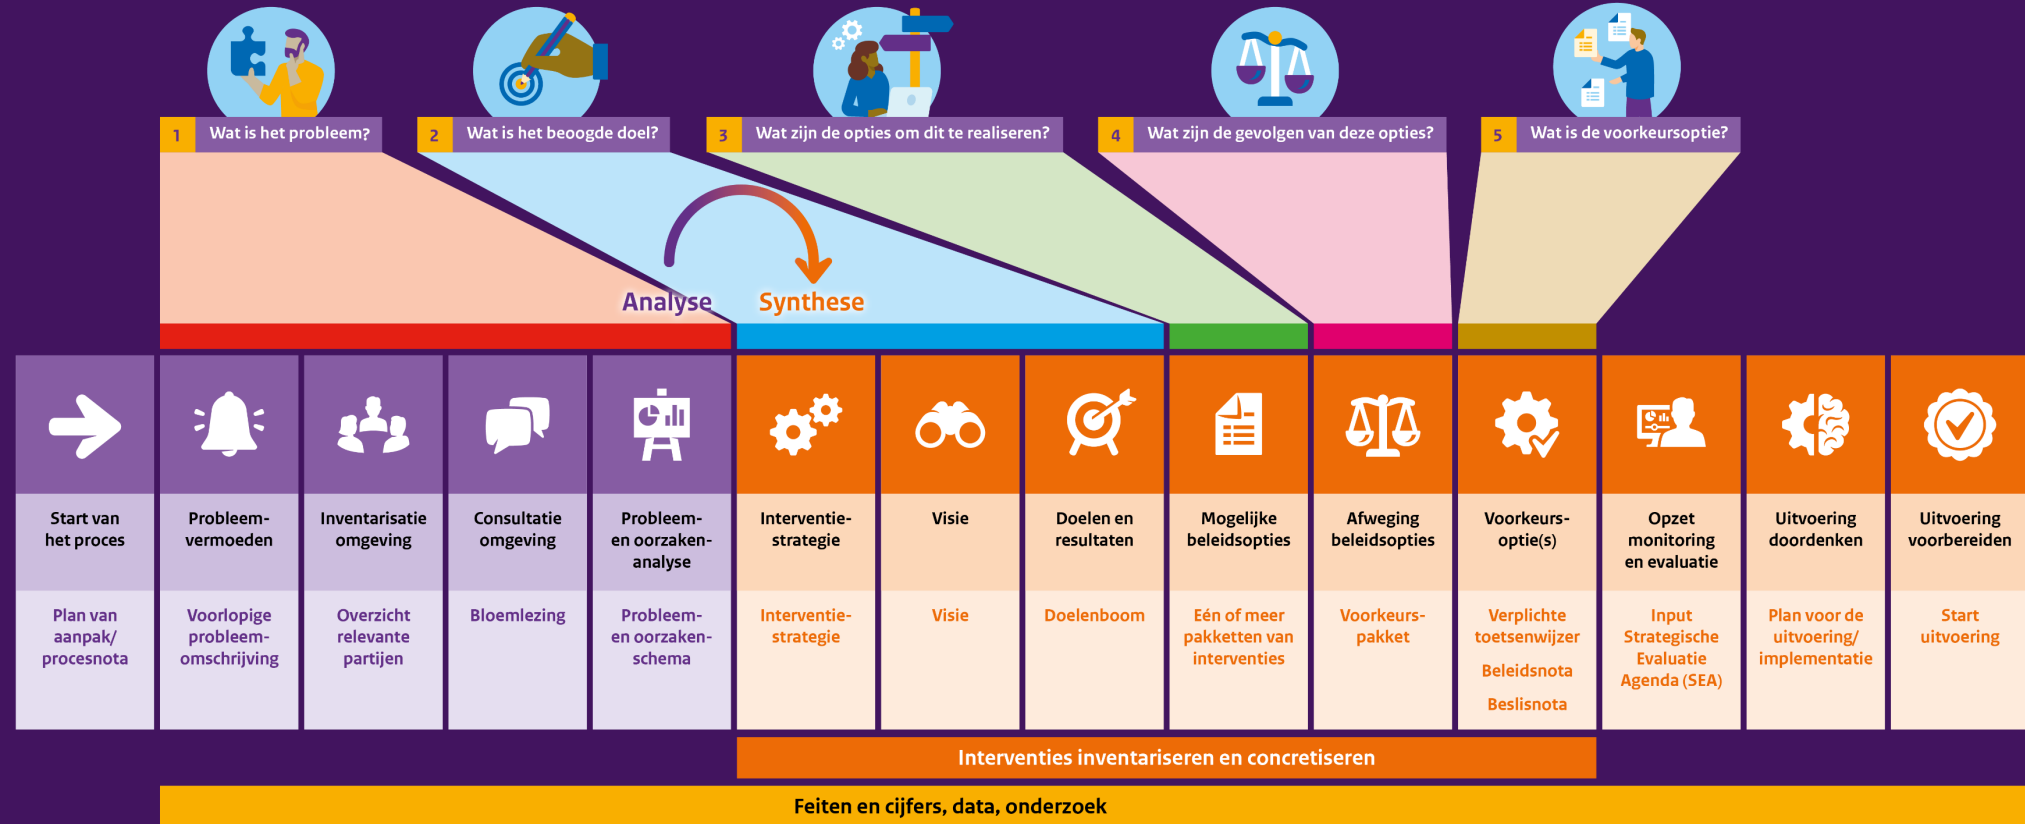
1 Wat is het probleem?

2 Wat is het beoogde doel?

3 Wat zijn de opties om dit te realiseren?

4 Wat zijn de gevolgen van deze opties?

5 Wat is de voorkeursoptie?

Analyse

Synthese

| Start van het proces | Probleem-vermoeden | Inventarisatie omgeving | Consultatie omgeving | Probleem- en oorzaken-analyse | Interventie-strategie | Visie | Doelen en resultaten | Mogelijke beleidsopties | Afweging beleidsopties | Voorkeurs-optie(s) | Opzet monitoring en evaluatie | Uitvoering doordenken | Uitvoering voorbereiden |
|---|---|---|---|---|---|---|---|---|---|---|---|---|---|
| Plan van aanpak/ procesnota | Voorlopige probleem-omschrijving | Overzicht relevante partijen | Bloemlezing | Probleem- en oorzaken-schema | Interventie-strategie | Visie | Doelenboom | Eén of meer pakketten van interventies | Voorkeurs-pakket | Verplichte toetsenwijzer Beleidsnota Beslisnota | Input Strategische Evaluatie Agenda (SEA) | Plan voor de uitvoering/ implementatie | Start uitvoering |

Interventies inventariseren en concretiseren

Feiten en cijfers, data, onderzoek